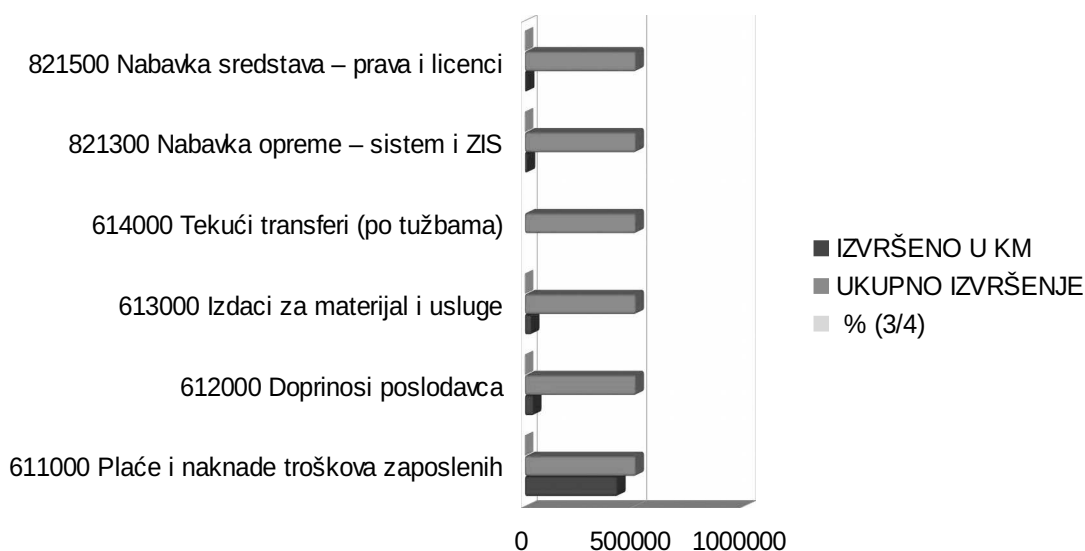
821500 Nabavka sredstava – prava i licenci
821300 Nabavka opreme – sistem i ZIS
614000 Tekući transferi (po tužbama)
613000 Izdaci za materijal i usluge
612000 Doprinosi poslodavca
611000 Plaće i naknade troškova zaposlenih

0 500000 1000000

IZVRŠENO U KM
UKUPNO IZVRŠENJE
% (3/4)